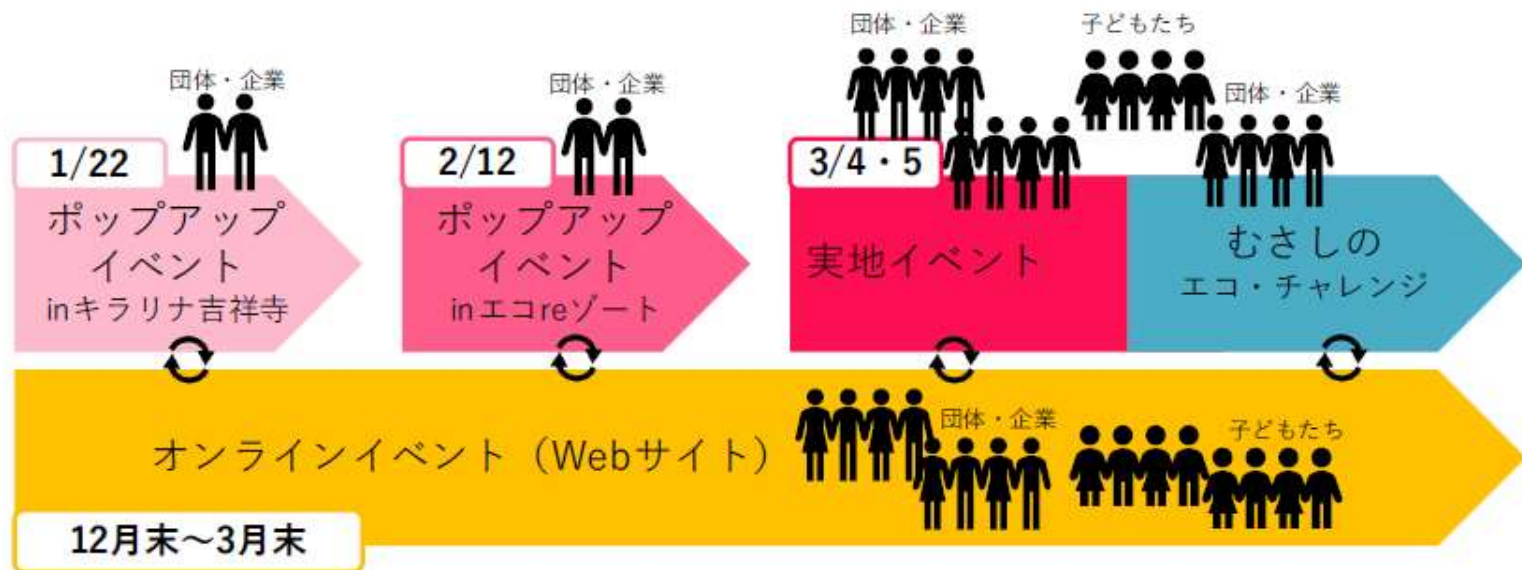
団体・企業

1/22

ポップアップ
イベント
inキラリナ吉祥寺

団体・企業

2/12

ポップアップ
イベント
inエコreゾート

団体・企業

子どもたち

団体・企業

3/4・5

実地イベント

むさしの
エコ・チャレンジ

オンラインイベント（Webサイト）

団体・企業

子どもたち

12月末～3月末